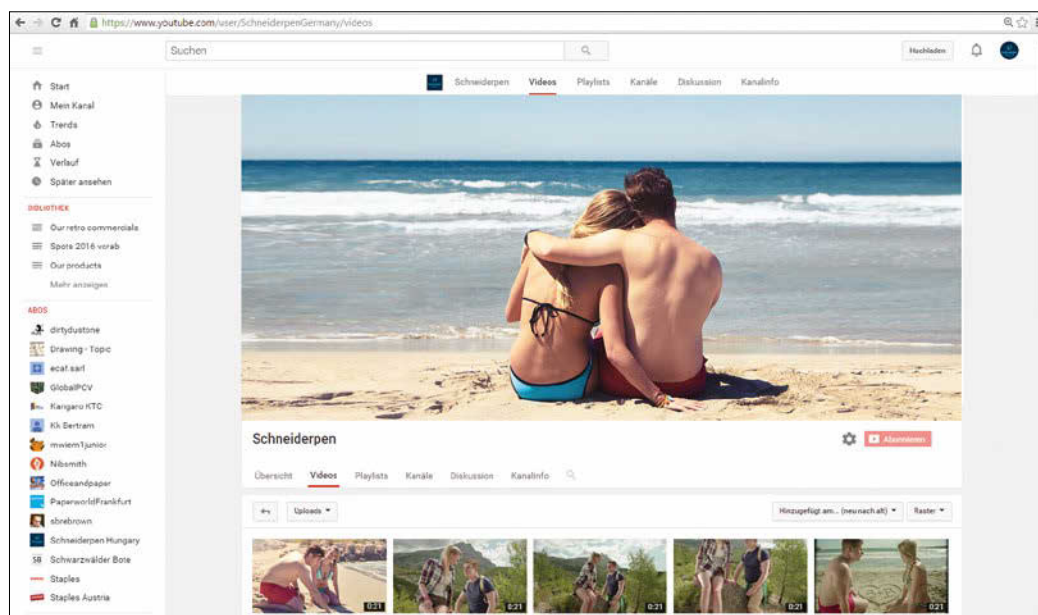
https://www.youtube.com/user/SchneiderpenGermany/videos

Suchen

Hochladen

Schneiderpen Videos Playlists Kanäle Diskussion Kanalinfo

Start
Mein Kanal
Trends
Abos
Verlauf
Später ansehen

BIBLIOTHEK
Our retro commercials
Spots 2016 vorab
Our products
Mehr anzeigen

ABOS
dirtydustone
Drawing - Topic
ecaf.sarl
GlobalPCV
Kangaro KTC
Kk Bertram
mwiem1junior
Nibsmith
Officeandpaper
PaperworldFrankfurt
sbrebrown
Schneiderpen Hungary
Schwarzwälder Bote
Staples
Staples Austria

Schneiderpen

Abonnieren

Übersicht Videos Playlists Kanäle Diskussion Kanalinfo

Uploads

Hinzugefügt am... (neu nach alt)

Raster

0:21
0:21
0:21
0:21
0:21